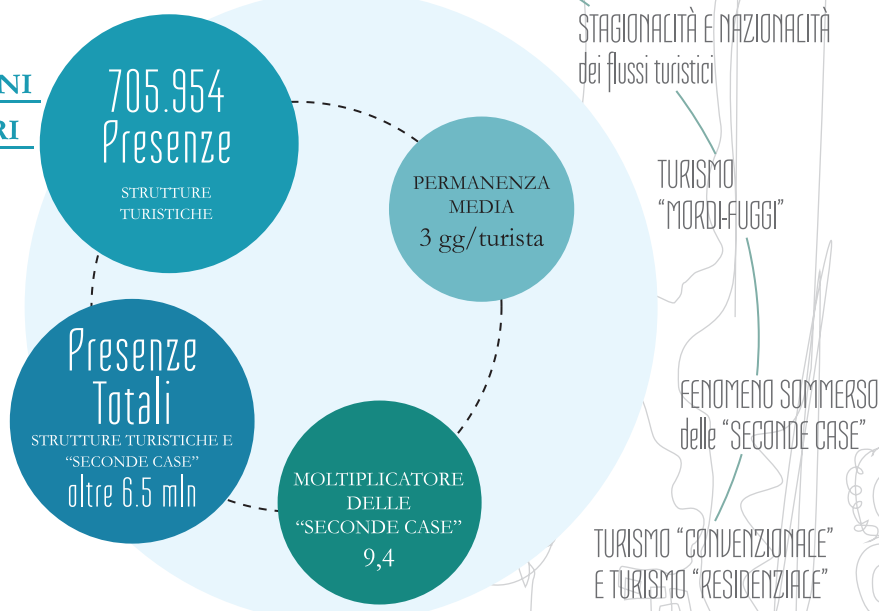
NI

RI

705.954
Presenze

STRUTTURE TURISTICHE

PERMANENZA MEDIA
3 gg/turista

Presenze
Totali

STRUTTURE TURISTICHE E "SECONDE CASE"
oltre 6.5 mln

MOLTIPLICATORE DELLE "SECONDE CASE"
9,4

STAGIONALITÀ E NAZIONALITÀ
dei flussi turistici

TURISMO "MORDI-FUGGI"

FENOMENO SOMMERSO
delle "SECONDE CASE"

TURISMO "CONVENZIONALE"
E TURISMO "RESIDENZIALE"